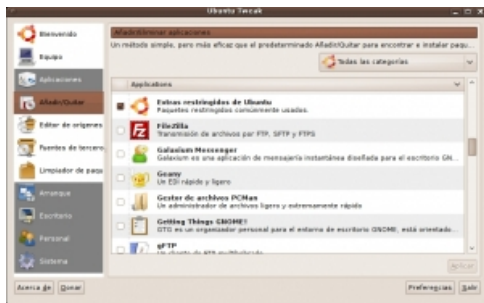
Ubuntu Tweak

Bienvenido

Equipo

Aplicaciones

Añadir/Quitar

Editor de orígenes

Fuentes de terceros

Limpiador de paquetes

Arranque

Escritorio

Personal

Sistema

Añadir/Eliminar aplicaciones

Un método simple, pero más eficaz que el predeterminado Añadir/Quitar para encontrar e instalar paqu...

Todas las categorías

Applications

Extras restringidos de Ubuntu
Paquetes restringidos comúnmente usados.

FileZilla
Transmisión de archivos por FTP, SFTP y FTPS

Galaxium Messenger
Galaxium es una aplicación de mensajería instantánea diseñada para el escritorio GN...

Gnomy
Un EDI rápido y ligero

Gestor de archivos PCMan
Un administrador de archivos ligero y extremamente rápido

Getting Things GNOME!
GTG es un organizador personal para el entorno de escritorio GNOME, está orientado...

gFTP
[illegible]

Aplicar

Acerca de

Donar

Preferencias

Salir